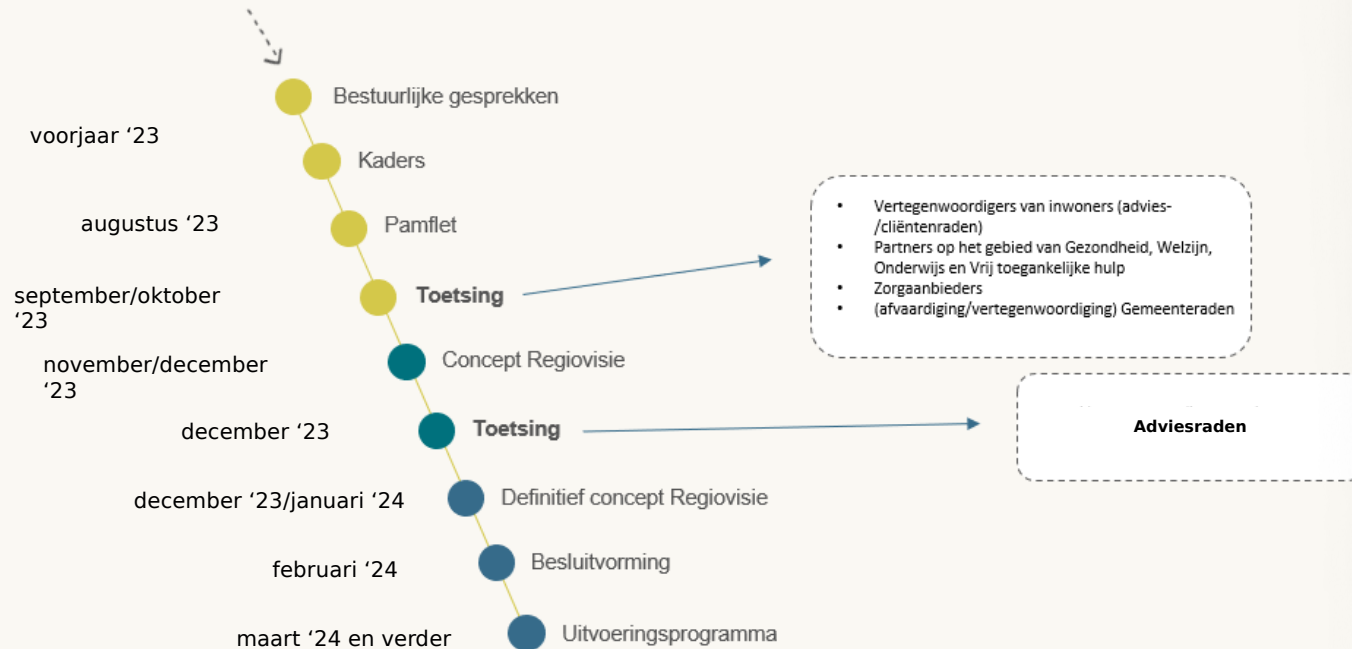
Bestuurlijke gesprekken

voorjaar ‘23

Kaders

augustus ‘23

Pamflet

september/oktober ‘23

**Toetsing**

- Vertegenwoordigers van inwoners (advies-/cliëntenraden)
- Partners op het gebied van Gezondheid, Welzijn, Onderwijs en Vrij toegankelijke hulp
- Zorgaanbieders
- (afvaardiging/vertegenwoordiging) Gemeenteraden

november/december ‘23

Concept Regiovisie

december ‘23

**Toetsing**

**Adviesraden**

december ‘23/januari ‘24

Definitief concept Regiovisie

februari ‘24

Besluitvorming

maart ‘24 en verder

Uitvoeringsprogramma